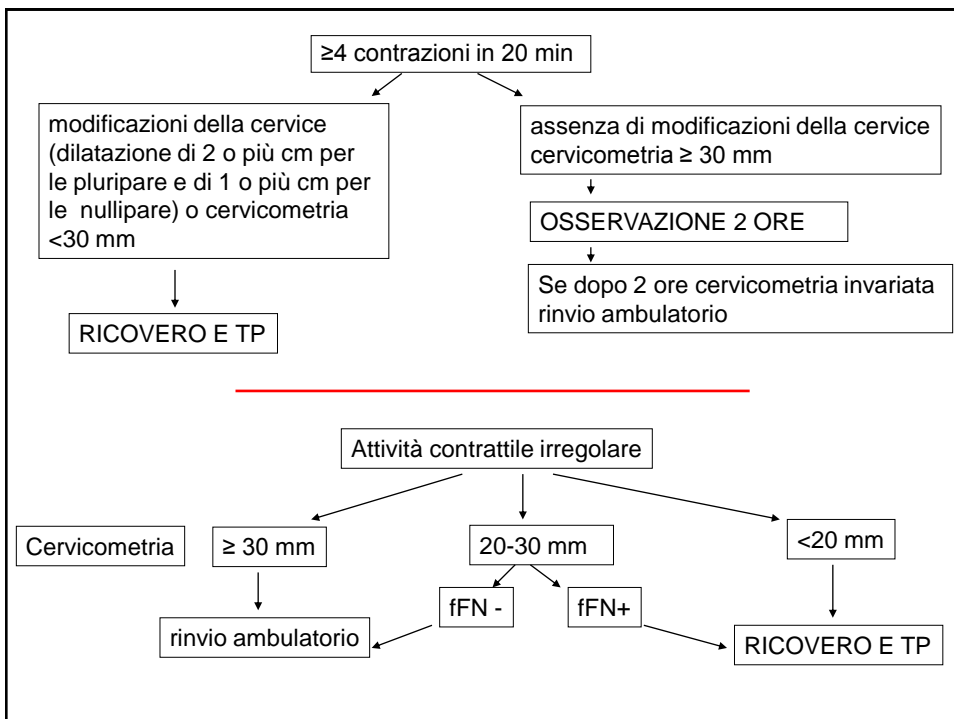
≥4 contrazioni in 20 min

modificazioni della cervice (dilatazione di 2 o più cm per le pluripare e di 1 o più cm per le nullipare) o cervicometria <30 mm

RICOVERO E TP

assenza di modificazioni della cervice cervicometria ≥ 30 mm

OSSERVAZIONE 2 ORE

Se dopo 2 ore cervicometria invariata rinvio ambulatorio

Attività contrattile irregolare

Cervicometria

≥ 30 mm

rinvio ambulatorio

20-30 mm

fFN -

fFN+

<20 mm

RICOVERO E TP